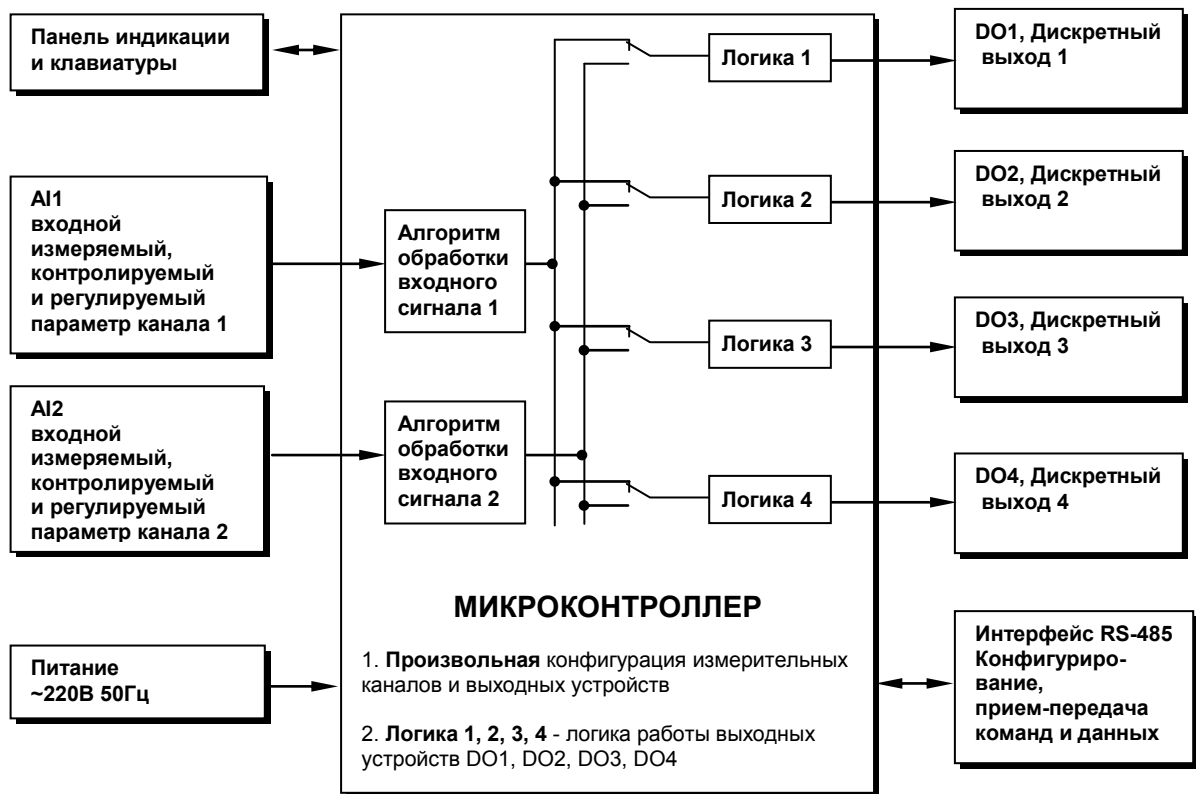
Панель индикации и клавиатуры

AI1 входной измеряемый, контролируемый и регулируемый параметр канала 1

AI2 входной измеряемый, контролируемый и регулируемый параметр канала 2

Питание ~220В 50Гц

Алгоритм обработки входного сигнала 1

Алгоритм обработки входного сигнала 2

Логика 1

Логика 2

Логика 3

Логика 4

МИКРОКОНТРОЛЛЕР

1. Произвольная конфигурация измерительных каналов и выходных устройств

2. Логика 1, 2, 3, 4 - логика работы выходных устройств DO1, DO2, DO3, DO4

DO1, Дискретный выход 1

DO2, Дискретный выход 2

DO3, Дискретный выход 3

DO4, Дискретный выход 4

Интерфейс RS-485 Конфигурирование, прием-передача команд и данных